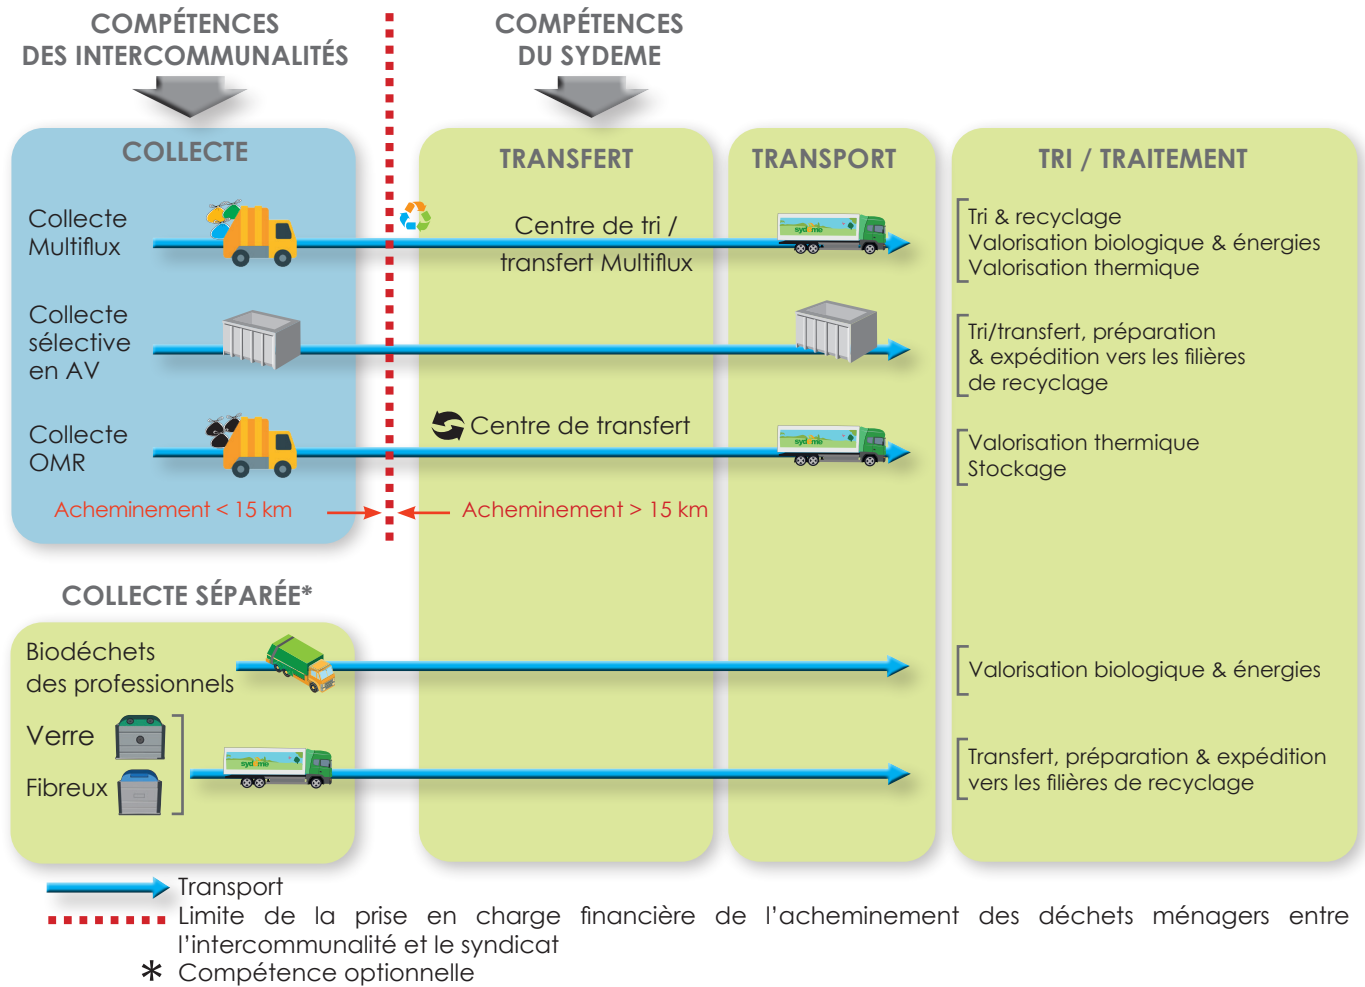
COMPÉTENCES DES INTERCOMMUNALITÉS

COMPÉTENCES DU SYDEME

COLLECTE

TRANSFERT

TRANSPORT

TRI / TRAITEMENT

Collecte Multiflux

Centre de tri / transfert Multiflux

sydème

Tri & recyclage
Valorisation biologique & énergies
Valorisation thermique

Collecte sélective en AV

Tri/transfert, préparation & expédition vers les filières de recyclage

Collecte OMR

Centre de transfert

sydème

Valorisation thermique
Stockage

Acheminement < 15 km

Acheminement > 15 km

COLLECTE SÉPARÉE*

Biodéchets des professionnels

Valorisation biologique & énergies

Verre

Fibreux

sydème

Transfert, préparation & expédition vers les filières de recyclage

Transport

Limite de la prise en charge financière de l'acheminement des déchets ménagers entre l'intercommunalité et le syndicat

* Compétence optionnelle